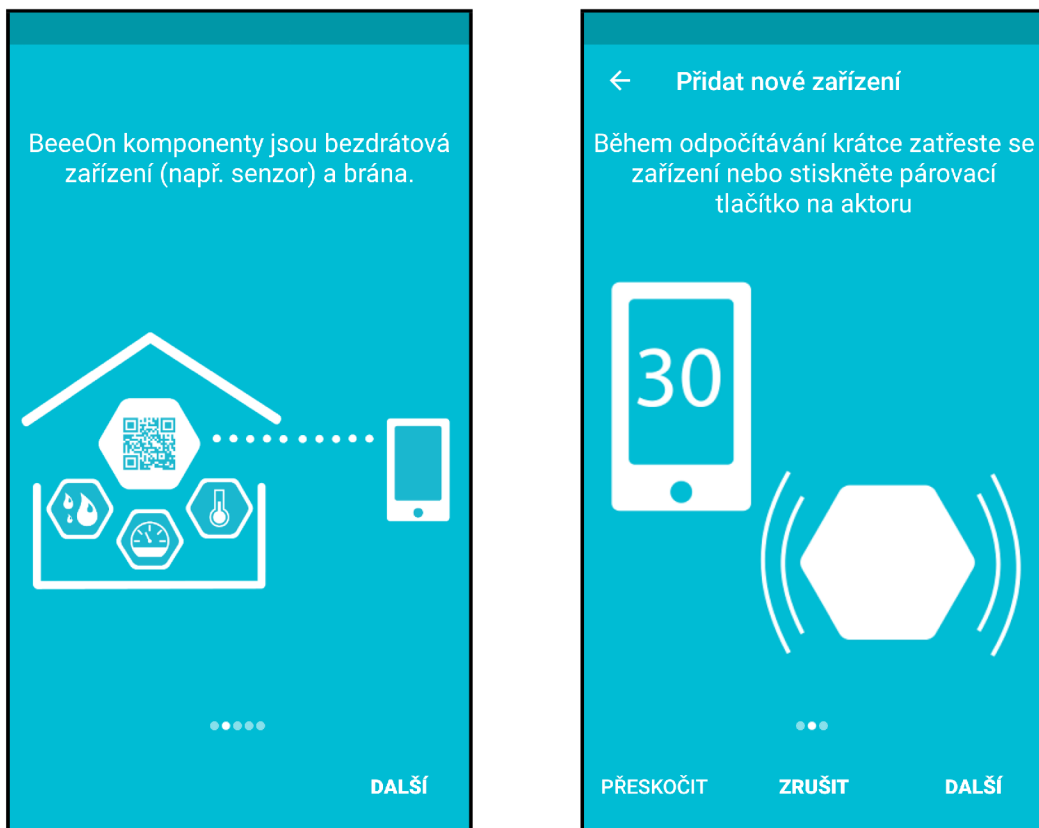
BeeeOn komponenty jsou bezdrátová zařízení (např. senzor) a brána.

DALŠÍ

Přidat nové zařízení

Během odpočítávání krátce zatřeste se zařízení nebo stiskněte párovací tlačítko na aktoru

30

PŘESKOČIT ZRUŠIT DALŠÍ